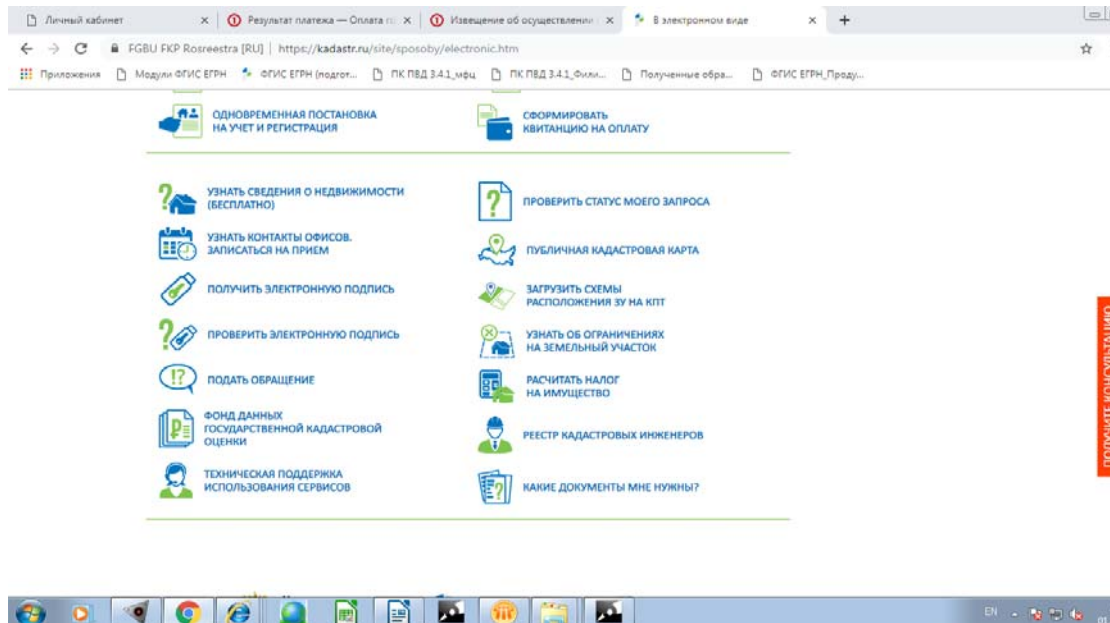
Личный кабинет × Результат платежа — Оплата г × Извещение об осуществлении × В электронном виде × +

FGBU FKP Rosreestra [RU] | https://kadastr.ru/site/sposoby/electronic.htm

Приложения Модули ФГИС ЕГРН ФГИС ЕГРН (подгот... ПК ПВД 3.4.1_мфц ПК ПВД 3.4.1_Фили... Полученные обра... ФГИС ЕГРН_Проду...

ОДНОВРЕМЕННАЯ ПОСТАНОВКА НА УЧЕТ И РЕГИСТРАЦИЯ

СФОРМИРОВАТЬ КВИТАНЦИЮ НА ОПЛАТУ

УЗНАТЬ СВЕДЕНИЯ О НЕДВИЖИМОСТИ (БЕСПЛАТНО)

ПРОВЕРИТЬ СТАТУС МОЕГО ЗАПРОСА

УЗНАТЬ КОНТАКТЫ ОФИСОВ. ЗАПИСАТЬСЯ НА ПРИЕМ

ПУБЛИЧНАЯ КАДАСТРОВАЯ КАРТА

ПОЛУЧИТЬ ЭЛЕКТРОННУЮ ПОДПИСЬ

ЗАГРУЗИТЬ СХЕМЫ РАСПОЛОЖЕНИЯ ЗУ НА КПТ

ПРОВЕРИТЬ ЭЛЕКТРОННУЮ ПОДПИСЬ

УЗНАТЬ ОБ ОГРАНИЧЕНИЯХ НА ЗЕМЕЛЬНЫЙ УЧАСТОК

ПОДАТЬ ОБРАЩЕНИЕ

РАСЧИТАТЬ НАЛОГ НА ИМУЩЕСТВО

ФОНД ДАННЫХ ГОСУДАРСТВЕННОЙ КАДАСТРОВОЙ ОЦЕНКИ

РЕЕСТР КАДАСТРОВЫХ ИНЖЕНЕРОВ

ТЕХНИЧЕСКАЯ ПОДДЕРЖКА ИСПОЛЬЗОВАНИЯ СЕРВИСОВ

КАКИЕ ДОКУМЕНТЫ МНЕ НУЖНЫ?

ПОЛУЧИТЬ КОНСУЛЬТАЦИЮ

EN